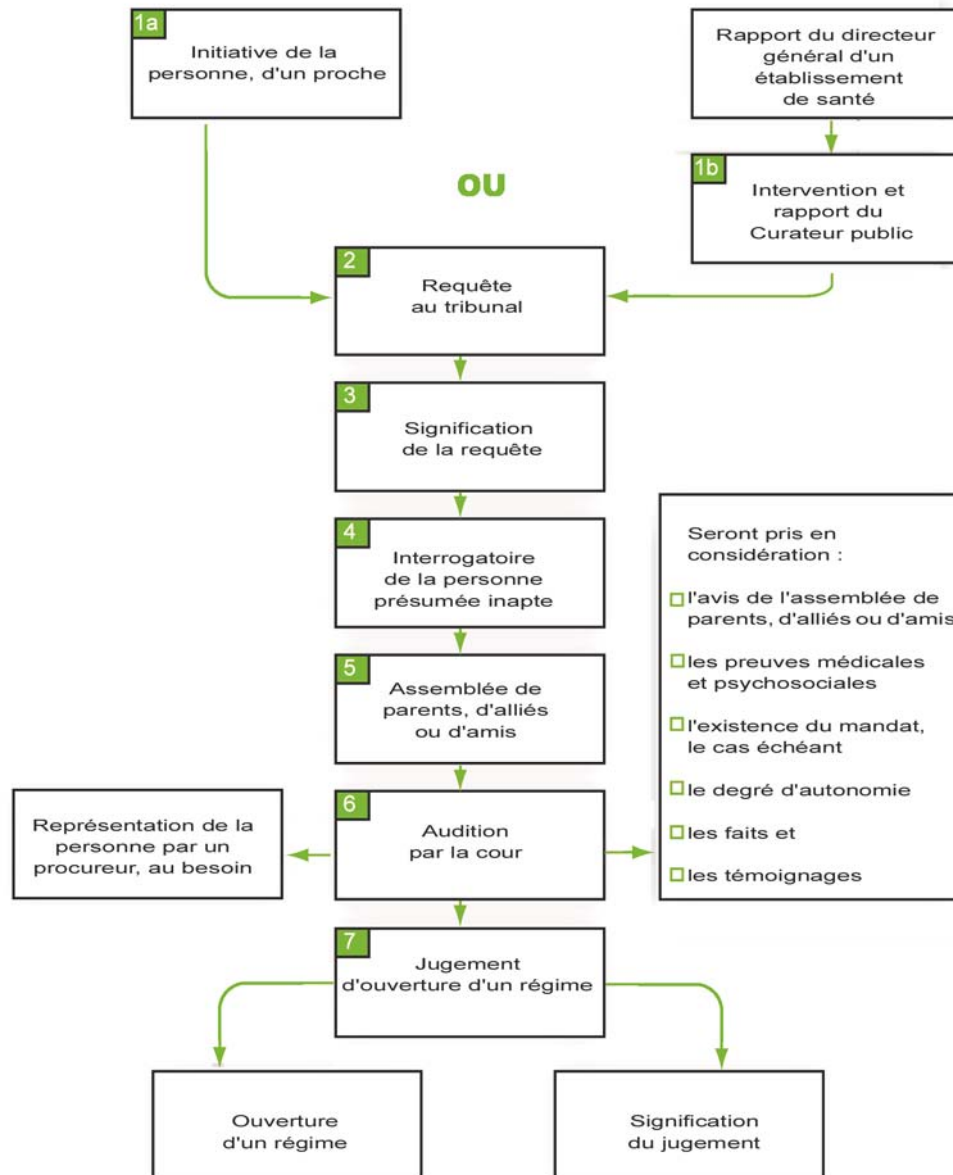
1a
Initiative de la personne, d'un proche

Rapport du directeur général d'un établissement de santé

OU

1b
Intervention et rapport du Curateur public

2
Requête au tribunal

3
Signification de la requête

4
Interrogatoire de la personne présumée inapte

Seront pris en considération :

l'avis de l'assemblée de parents, d'alliés ou d'amis

les preuves médicales et psychosociales

l'existence du mandat, le cas échéant

le degré d'autonomie

les faits et

les témoignages

5
Assemblée de parents, d'alliés ou d'amis

6
Audition par la cour

Représentation de la personne par un procureur, au besoin

7
Jugement d'ouverture d'un régime

Ouverture d'un régime

Signification du jugement